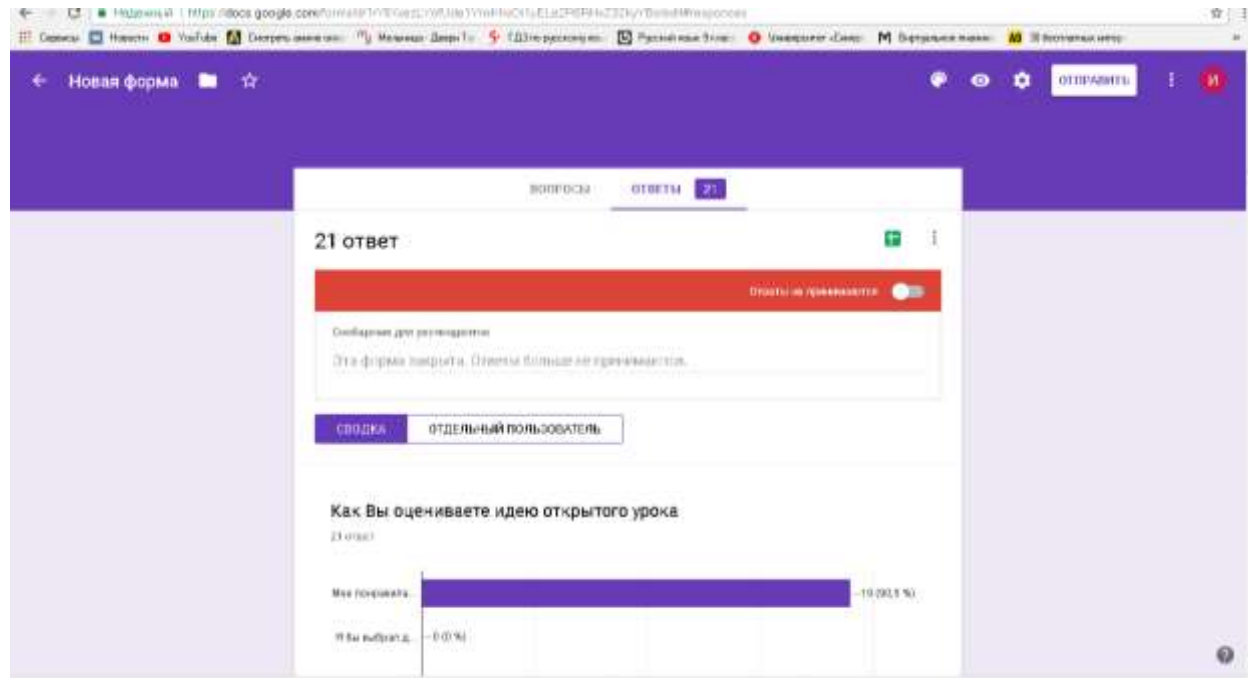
Надежный | https://docs.google.com/forms/d/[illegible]/edit#responses

Сервисы  Новости  YouTube  Смотреть аниме онл  Мелкие Даже  ГДЗ по русскому яз  Русский язык 9 кл  Университет «Сине  Виртуальная машин  Бесплатные мелод

Новая форма

ОТПРАВИТЬ

И

ВОПРОСЫ   ОТВЕТЫ 21

21 ответ

Ответы не принимаются

Сообщение для респондентов

Эта форма закрыта. Ответы больше не принимаются.

СВОДКА   ОТДЕЛЬНЫЙ ПОЛЬЗОВАТЕЛЬ

Как Вы оцениваете идею открытого урока

21 ответ

Мне понравилось... 19 (90,5 %)

Я бы выбрал д... 0 (0 %)